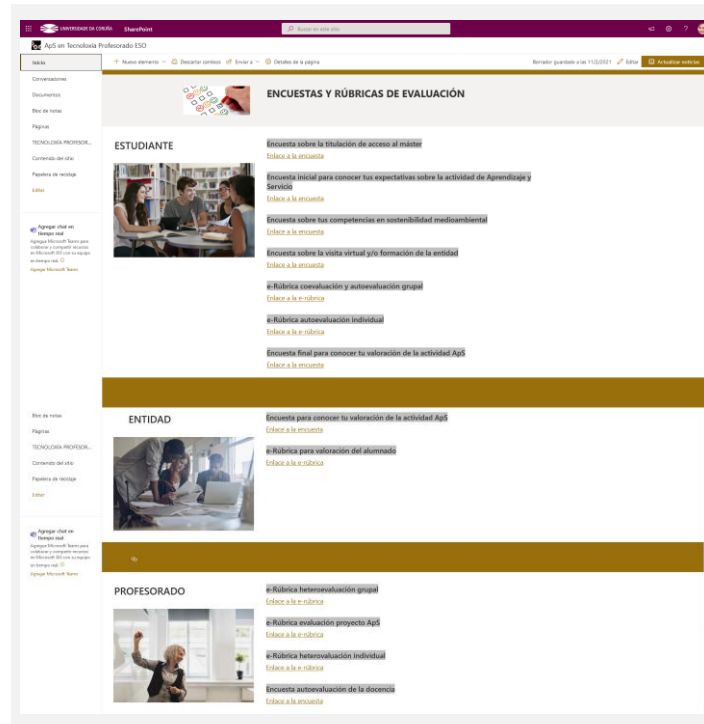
UNIVERSIDADE DA CORUÑA SharePoint
Buscar en este sitio

ApS en Tecnología Profesorado ESO

Inicio
Conversaciones
Documentos
Bloc de notas
Páginas
TECNOLOGÍA PROFESOR...
Contenido del sitio
Papelera de reciclaje
Editar

Agregar chat en tiempo real
Agregue Microsoft Teams para colaborar y compartir recursos en Microsoft 365 con su equipo en tiempo real.
Agregar Microsoft Teams

+ Nuevo elemento | Descartar cambios | Enviar a | Detalles de la página
Borrador guardado a las 11/2/2021 | Editar | Actualizar noticias

ENCUESTAS Y RÚBRICAS DE EVALUACIÓN

ESTUDIANTE

Encuesta sobre la titulación de acceso al máster
Enlace a la encuesta

Encuesta inicial para conocer tus expectativas sobre la actividad de Aprendizaje y Servicio
Enlace a la encuesta

Encuesta sobre tus competencias en sostenibilidad medioambiental
Enlace a la encuesta

Encuesta sobre la visita virtual y/o formación de la entidad
Enlace a la encuesta

e-Rúbrica coevaluación y autoevaluación grupal
Enlace a la e-rúbrica

e-Rúbrica autoevaluación individual
Enlace a la e-rúbrica

Encuesta final para conocer tu valoración de la actividad ApS
Enlace a la encuesta

Bloc de notas
Páginas
TECNOLOGÍA PROFESOR...
Contenido del sitio
Papelera de reciclaje
Editar

Agregar chat en tiempo real
Agregue Microsoft Teams para colaborar y compartir recursos en Microsoft 365 con su equipo en tiempo real.
Agregar Microsoft Teams

ENTIDAD

Encuesta para conocer tu valoración de la actividad ApS
Enlace a la encuesta

e-Rúbrica para valoración del alumnado
Enlace a la e-rúbrica

PROFESORADO

e-Rúbrica heteroevaluación grupal
Enlace a la e-rúbrica

e-Rúbrica evaluación proyecto ApS
Enlace a la e-rúbrica

e-Rúbrica heteroevaluación individual
Enlace a la e-rúbrica

Encuesta autoevaluación de la docencia
Enlace a la encuesta